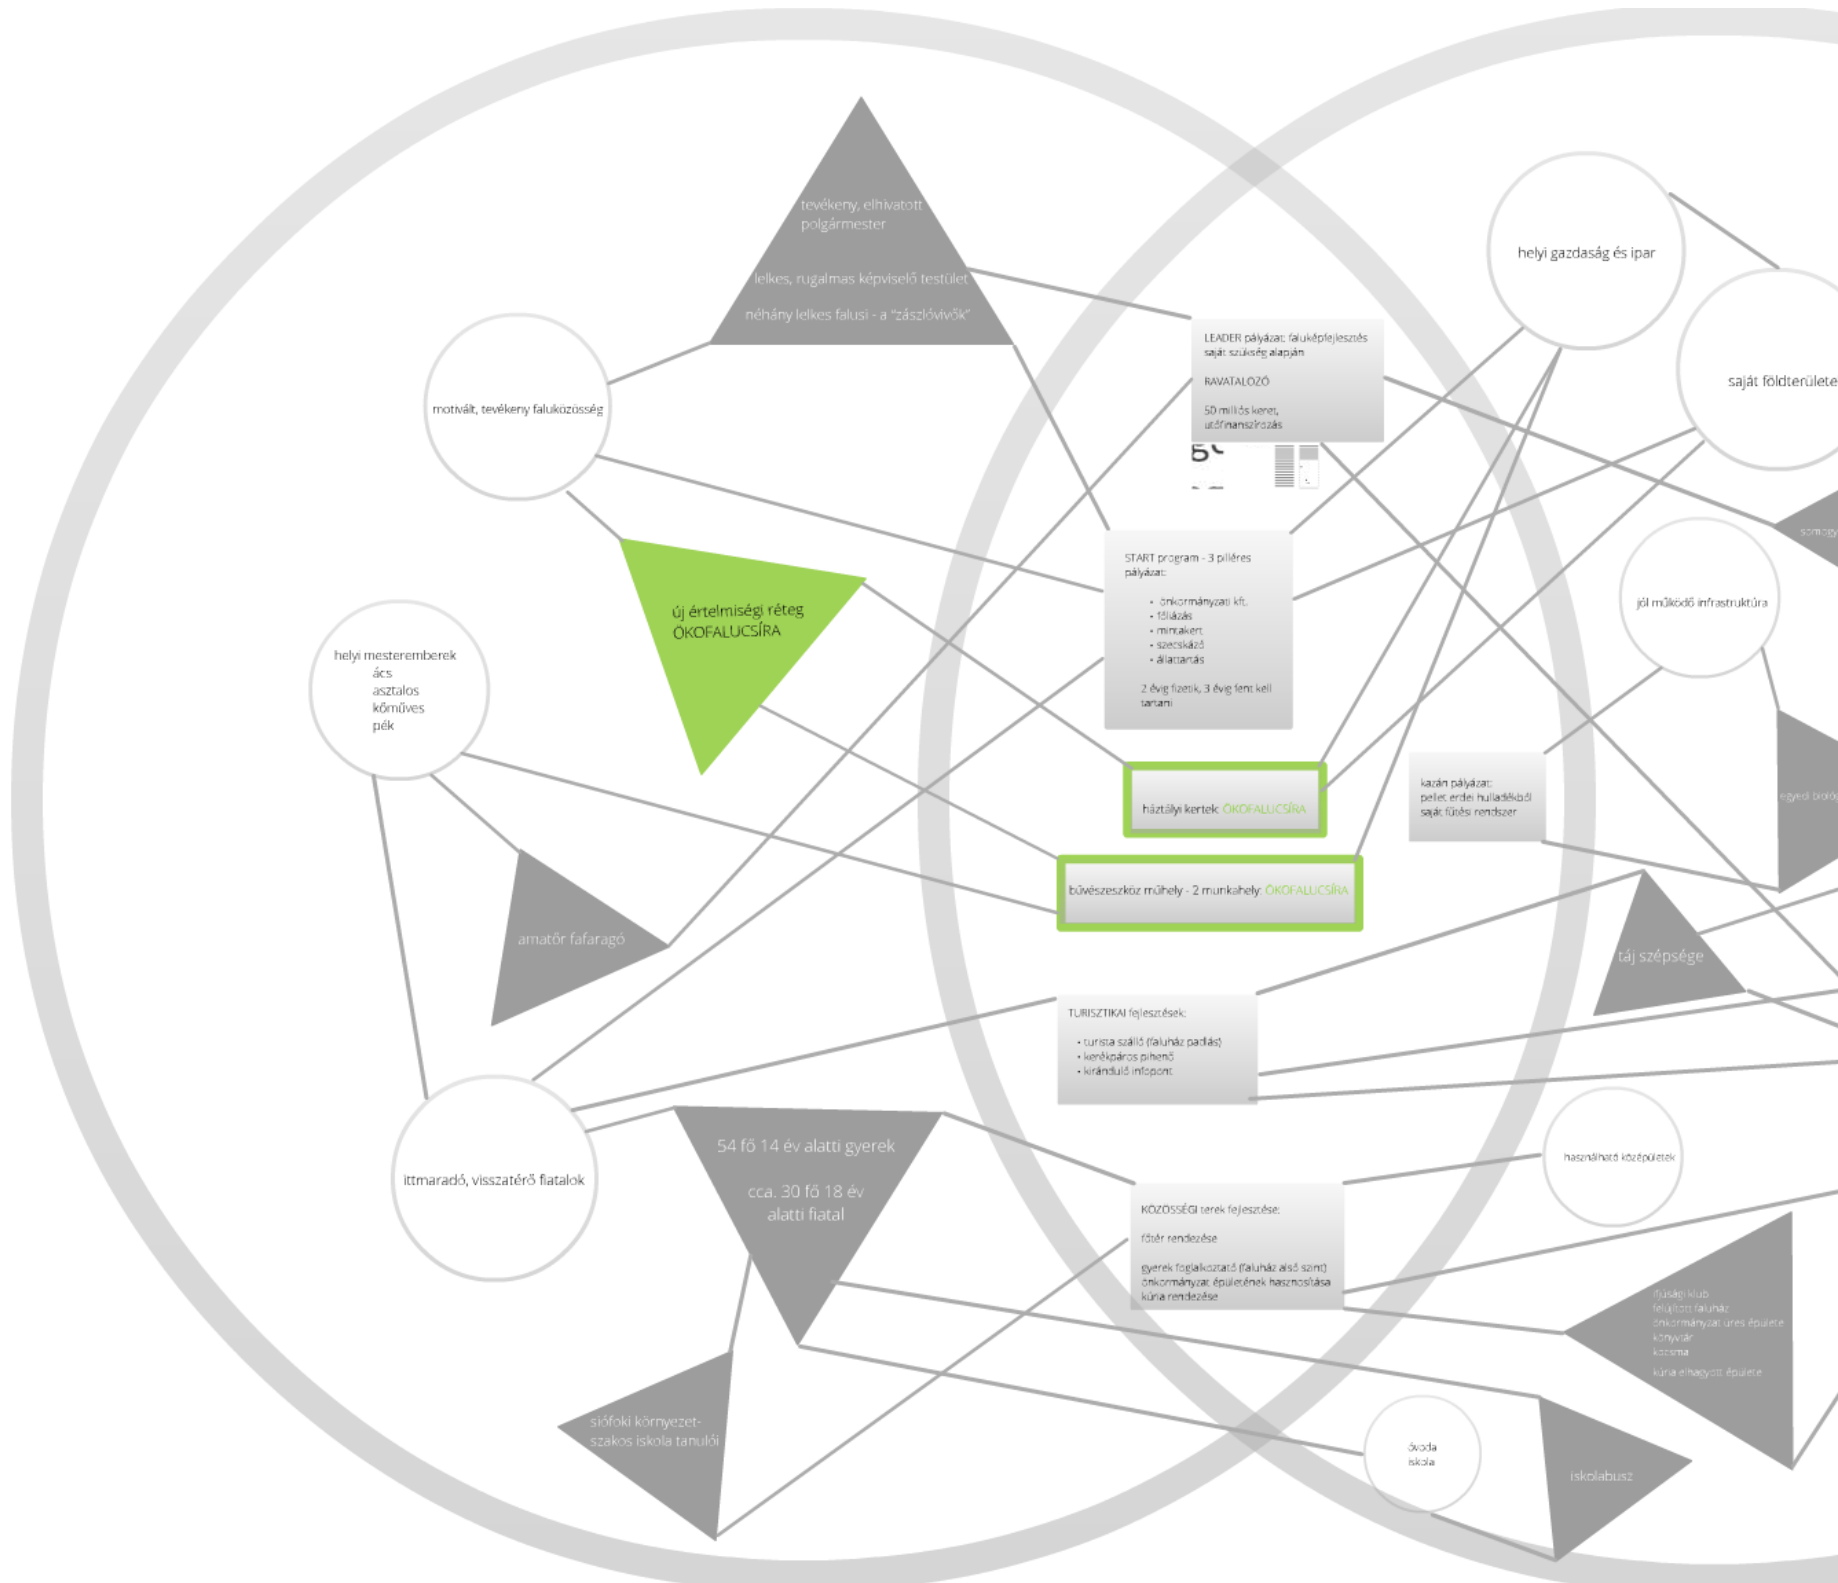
tevékeny, elhivatott polgármester

lelkes, rugalmas képviselő testület

néhány lelkes falusi - a "zászlóvivők"

motivált, tevékeny faluközösség

új értelmiségi réteg ÖKOFALUCSÍRA

helyi mesteremberek
ács
asztalos
kőműves
pék

amatőr fafaragó

ittmaradó, visszatérő fiatalok

54 fő 14 év alatti gyerek

cca. 30 fő 18 év alatti fiatal

siófoki környezet-szakos iskola tanulói

LEADER pályázat: faluképfejlesztés saját szükség alapján

RAVATALOZÓ

50 milliós keret, utófinanszírozás

START program - 3 pilléres pályázat:

• önkormányzati kft.
• fóliázás
• mintakert
• szárítóház
• állattartás

2 évig fizetik, 3 évig fent kell tartani

háztályi kertek: ÖKOFALUCSÍRA

bűvészeszköz műhely - 2 munkahely: ÖKOFALUCSÍRA

TURISZTIKAI fejlesztések:

• turista szálló (faluház padlás)
• kerékpáros pihenő
• kiránduló infopont

KÖZÖSSÉGI terek fejlesztése:

főtér rendezése

gyerek foglalkoztató (faluház alsó szint)
önkormányzat épületének hasznosítása
kúria rendezése

helyi gazdaság és ipar

saját földterülete

jól működő infrastruktúra

kazán pályázat:
pellet erdei hulladékból
saját fűtési rendszer

táj szépsége

használható középületek

ifjúsági klub
felújított faluház
önkormányzat üres épülete
könyvtár
kocsma
kúria elhagyott épülete

óvoda
iskola

iskolabusz

somogy

egyedi bioló